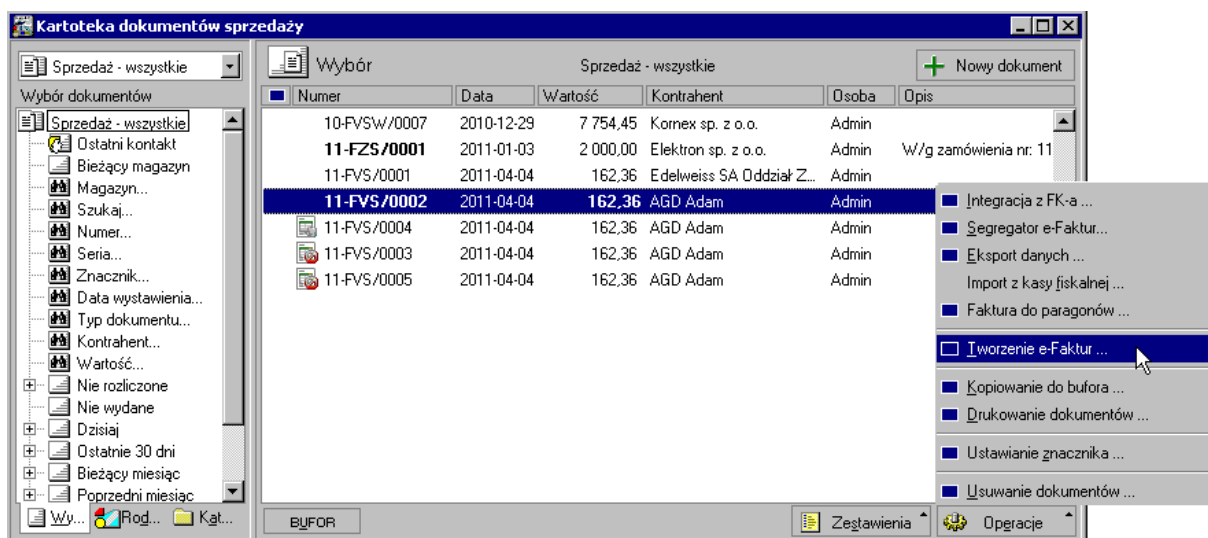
Kartoteka dokumentów sprzedaży

Sprzedaż - wszystkie

Wybór dokumentów

Sprzedaż - wszystkie
Ostatni kontakt
Bieżący magazyn
Magazyn...
Szukaj...
Numer...
Seria...
Znacznik...
Data wystawienia...
Typ dokumentu...
Kontrahent...
Wartość...
Nie rozliczone
Nie wydane
Dzisiaj
Ostatnie 30 dni
Bieżący miesiąc
Poprzedni miesiąc

Wy... Rod... Kat...

Wybór Sprzedaż - wszystkie Nowy dokument

| Numer | Data | Wartość | Kontrahent | Osoba | Opis |
|---|---|---|---|---|---|
| 10-FVSW/0007 | 2010-12-29 | 7 754,45 | Kornex sp. z o.o. | Admin | |
| 11-FZS/0001 | 2011-01-03 | 2 000,00 | Elektron sp. z o.o. | Admin | W/g zamówienia nr: 11 |
| 11-FVS/0001 | 2011-04-04 | 162,36 | Edelweiss SA Oddział Z... | Admin | |
| 11-FVS/0002 | 2011-04-04 | 162,36 | AGD Adam | Admin | |
| 11-FVS/0004 | 2011-04-04 | 162,36 | AGD Adam | Admin | |
| 11-FVS/0003 | 2011-04-04 | 162,36 | AGD Adam | Admin | |
| 11-FVS/0005 | 2011-04-04 | 162,36 | AGD Adam | Admin | |

Integracja z FK-a ...
Segregator e-Faktur...
Eksport danych ...
Import z kasy fiskalnej ...
Faktura do paragonów ...
Tworzenie e-Faktur ...
Kopiowanie do bufora ...
Drukowanie dokumentów ...
Ustawianie znacznika ...
Usuwanie dokumentów ...

BUFOR Zestawienia Operacje